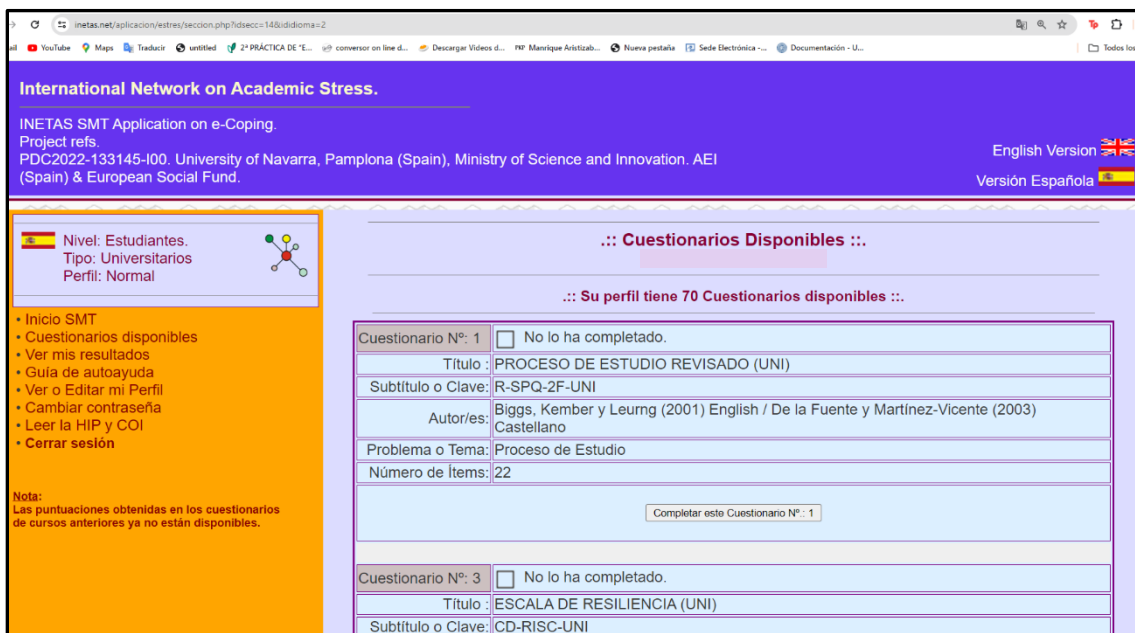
inetas.net/aplicacion/estres/seccion.php?idsecc=14&ididioma=2

YouTube Maps Traducir untitled 2ª PRÁCTICA DE "E... conversor on line d... Descargar Videos d... Manrique Aristizab... Nueva pestaña Sede Electrónica -... Documentación - U... Todos los

International Network on Academic Stress.

INETAS SMT Application on e-Coping.
Project refs.
PDC2022-133145-I00. University of Navarra, Pamplona (Spain), Ministry of Science and Innovation. AEI (Spain) & European Social Fund.

English Version
Versión Española

Nivel: Estudiantes.
Tipo: Universitarios
Perfil: Normal

• Inicio SMT
• Cuestionarios disponibles
• Ver mis resultados
• Guía de autoayuda
• Ver o Editar mi Perfil
• Cambiar contraseña
• Leer la HIP y COI
• Cerrar sesión

Nota:
Las puntuaciones obtenidas en los cuestionarios de cursos anteriores ya no están disponibles.

.:: Cuestionarios Disponibles ::.

.:: Su perfil tiene 70 Cuestionarios disponibles ::.

| Cuestionario Nº: 1 | No lo ha completado. |
|---|---|
| Título : | PROCESO DE ESTUDIO REVISADO (UNI) |
| Subtítulo o Clave: | R-SPQ-2F-UNI |
| Autor/es: | Biggs, Kember y Leurng (2001) English / De la Fuente y Martínez-Vicente (2003) Castellano |
| Problema o Tema: | Proceso de Estudio |
| Número de Ítems: | 22 |

Completar este Cuestionario Nº.: 1

| Cuestionario Nº: 3 | No lo ha completado. |
|---|---|
| Título : | ESCALA DE RESILIENCIA (UNI) |
| Subtítulo o Clave: | CD-RISC-UNI |